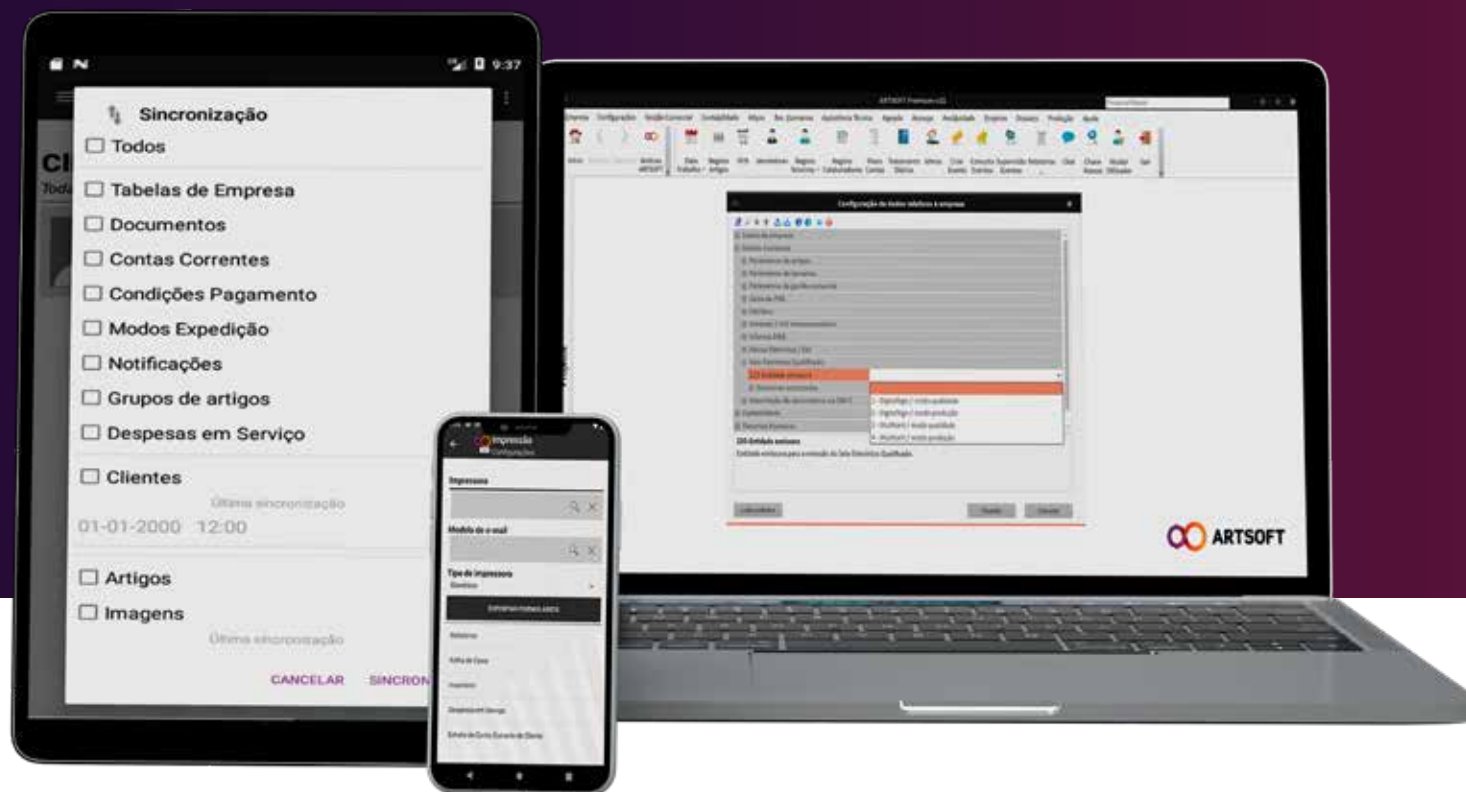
9:37

Sincronização

☐ Todos

☐ Tabelas de Empresa

☐ Documentos

☐ Contas Correntes

☐ Condições Pagamento

☐ Modos Expedição

☐ Notificações

☐ Grupos de artigos

☐ Despesas em Serviço

☐ Clientes

Última sincronização

01-01-2000 12:00

☐ Artigos

☐ Imagens

Última sincronização

CANCELAR SINCRON

Impressão
Configurações

Impressora

Modelo de e-mail

Tipo de impressora
Genérica

Relatórios

Folha de Caixa

Inventário

Despesas em Serviço

Extrato de Conta Corrente de Cliente

Configuração de dados relativos à empresa

ARTSOFT